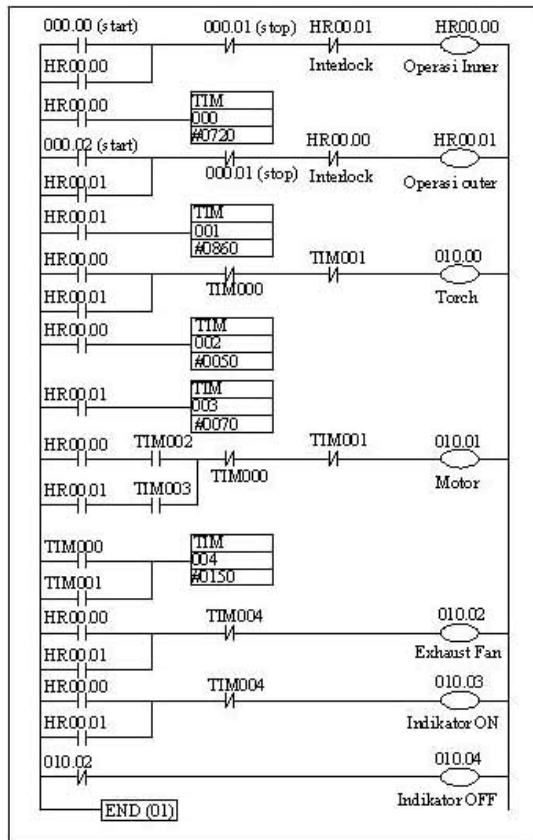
000.00 (start)
000.01 (stop)
HR00.01
HR00.00
HR00.00
Interlock
Operasi Inner

HR00.00
TIM
000
#0720

000.02 (start)
HR00.00
HR00.01
HR00.01
000.01 (stop)
Interlock
Operasi outer

HR00.01
TIM
001
#0860

HR00.00
TIM001
010.00
HR00.01
TIM000
Torch

HR00.00
TIM
002
#0050

HR00.01
TIM
003
#0070

HR00.00
TIM002
TIM001
010.01
HR00.01
TIM003
TIM000
Motor

TIM000
TIM
004
#0150
TIM001

HR00.00
TIM004
010.02
HR00.01
Exhaust Fan

HR00.00
TIM004
010.03
HR00.01
Indikator ON

010.02
010.04
Indikator OFF

END (01)